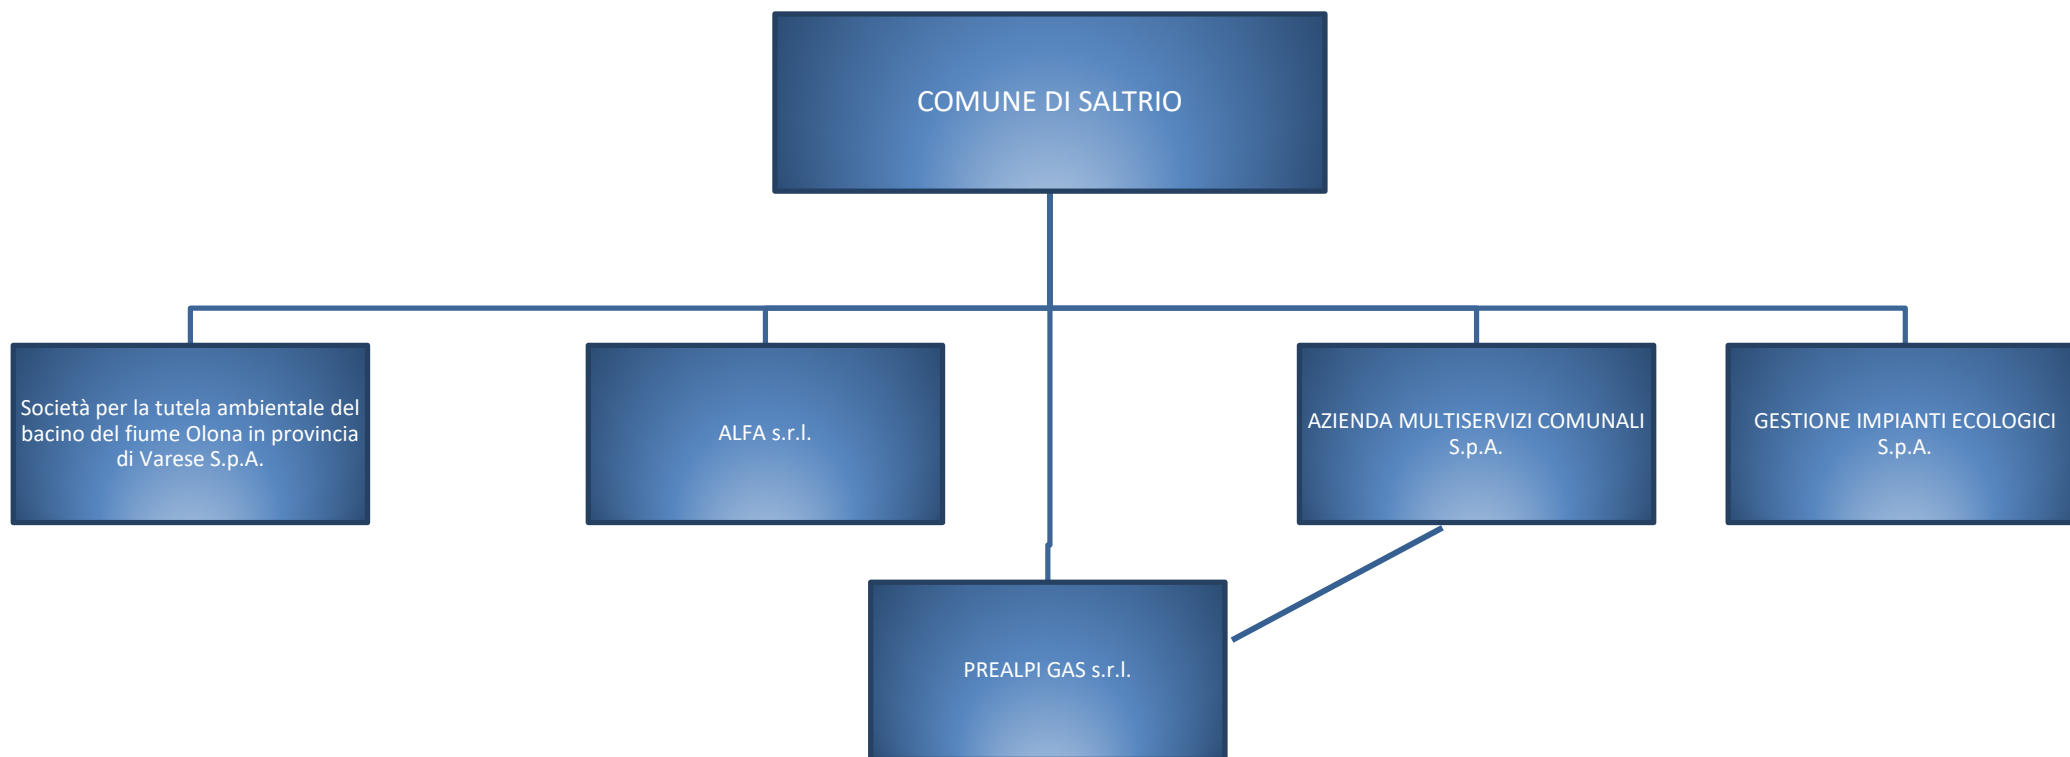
COMUNE DI SALTRIO

Società per la tutela ambientale del bacino del fiume Olona in provincia di Varese S.p.A.

ALFA s.r.l.

AZIENDA MULTISERVIZI COMUNALI S.p.A.

GESTIONE IMPIANTI ECOLOGICI S.p.A.

PREALPI GAS s.r.l.